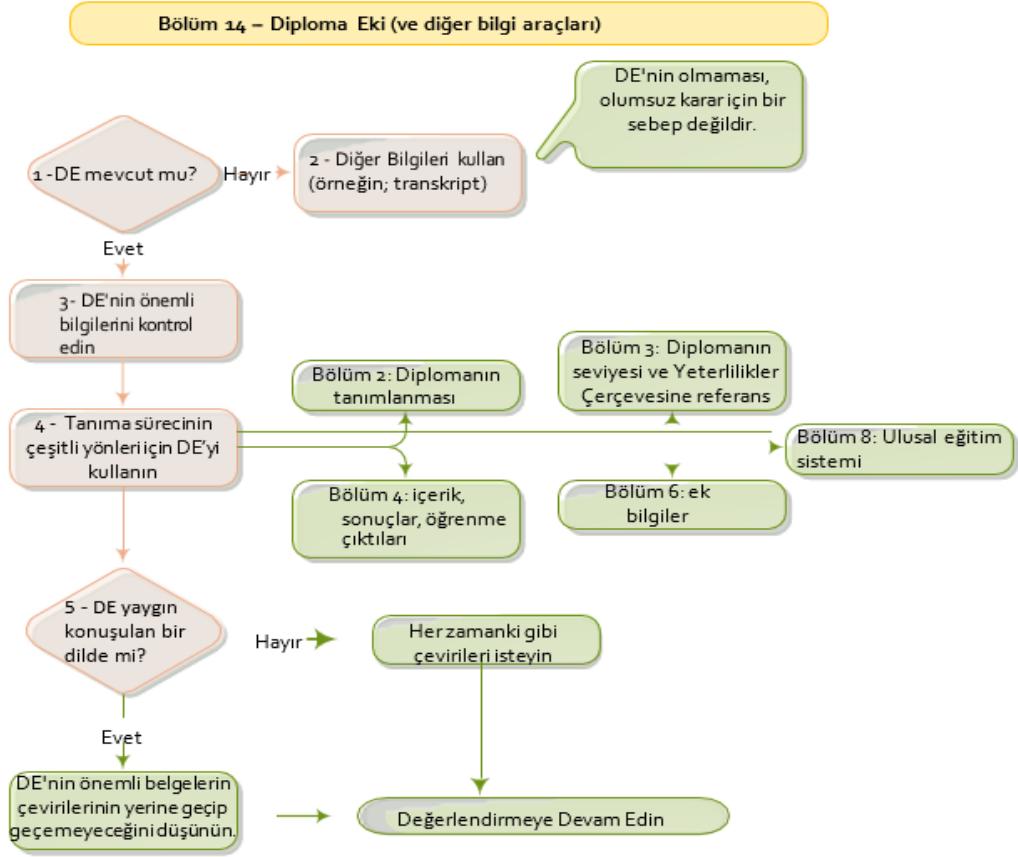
Bölüm 14 – Diploma Eki (ve diğer bilgi araçları)

DE'nin olmaması, olumsuz karar için bir sebep değildir.

1 - DE mevcut mu?

Hayır

2 - Diğer Bilgileri kullan (örneğin; transkript)

Evet

3- DE'nin önemli bilgilerini kontrol edin

Bölüm 2: Diplomanın tanımlanması

Bölüm 3: Diplomanın seviyesi ve Yeterlilikler Çerçevesine referans

4 - Tanıma sürecinin çeşitli yönleri için DE'yi kullanın

Bölüm 8: Ulusal eğitim sistemi

Bölüm 4: içerik, sonuçlar, öğrenme çıktıları

Bölüm 6: ek bilgiler

5 - DE yaygın konuşulan bir dilde mi?

Hayır

Her zamanki gibi çevirileri isteyin

Evet

DE'nin önemli belgelerin çevirilerinin yerine geçip geçemeyeceğini düşünün.

Değerlendirmeye Devam Edin